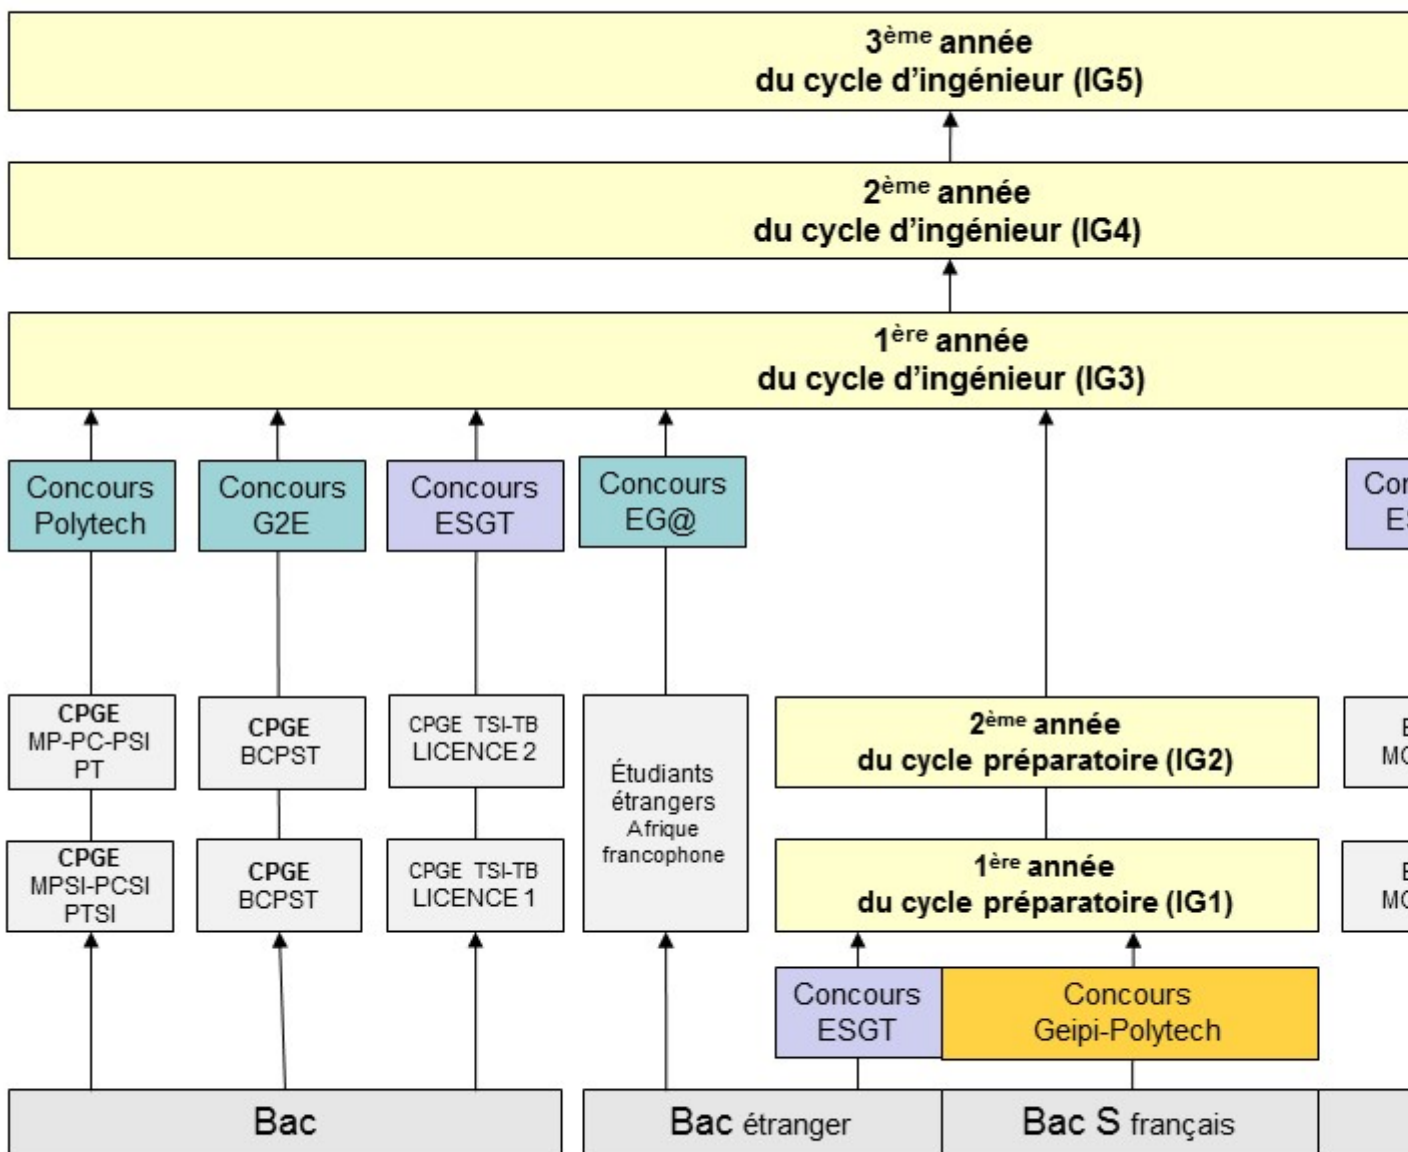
3$^{ème}$ année
du cycle d'ingénieur (IG5)

2$^{ème}$ année
du cycle d'ingénieur (IG4)

1$^{ère}$ année
du cycle d'ingénieur (IG3)

Concours Polytech

Concours G2E

Concours ESGT

Concours EG@

Con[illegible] ES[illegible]

CPGE MP-PC-PSI PT

CPGE BCPST

CPGE TSI-TB LICENCE 2

Étudiants étrangers Afrique francophone

2$^{ème}$ année
du cycle préparatoire (IG2)

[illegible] MC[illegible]

CPGE MPSI-PCSI PTSI

CPGE BCPST

CPGE TSI-TB LICENCE 1

1$^{ère}$ année
du cycle préparatoire (IG1)

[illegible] MC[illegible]

Concours ESGT

Concours Geipi-Polytech

Bac

Bac étranger

Bac S français